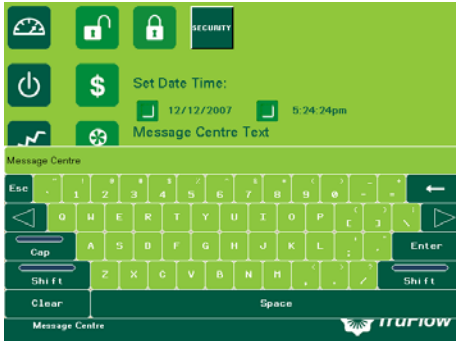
SECURITY

Set Date Time:

12/12/2007

5:24:24pm

Message Centre Text

Message Centre

| Esc | ~ ` | ! 1 | @ 2 | # 3 | $ 4 | % 5 | ^ 6 | & 7 | * 8 | ( 9 | ) 0 | _ - | + = | ← |
|---|---|---|---|---|---|---|---|---|---|---|---|---|---|---|
| ◁ | Q | W | E | R | T | Y | U | I | O | P | { [ | } ] | \| \ | ▷ |
| Cap | A | S | D | F | G | H | J | K | L | : ; | " ' | Enter | | |
| Shift | Z | X | C | V | B | N | M | < , | > . | ? / | Shift | | | |
| Clear | Space | | | | | | | | | | | | | |

Message Centre

TruFlow